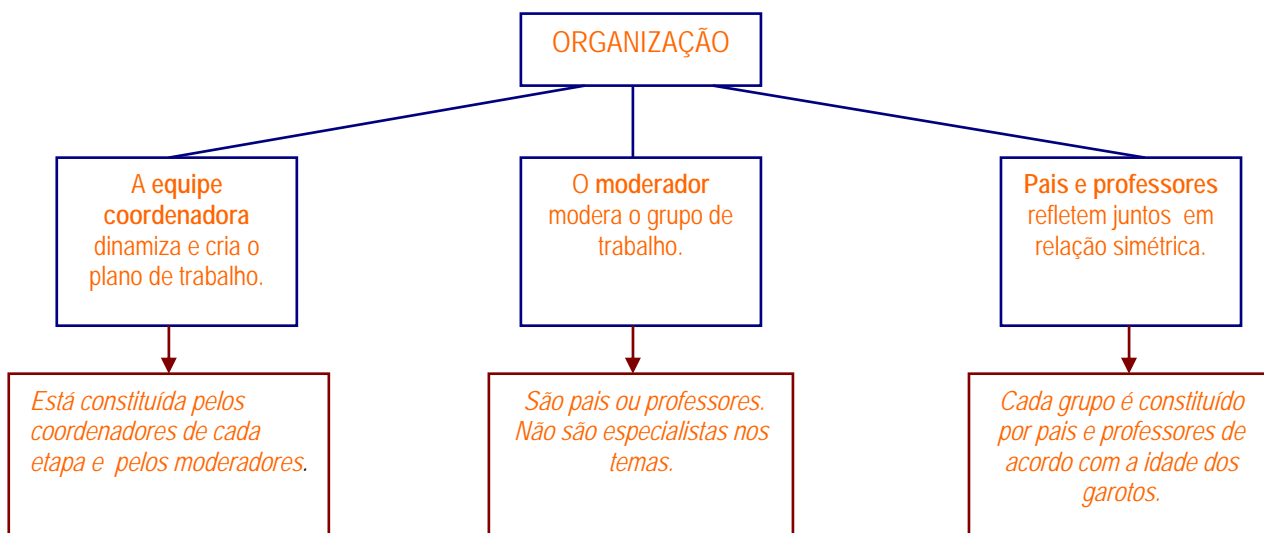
ORGANIZAÇÃO

A equipe coordenadora dinamiza e cria o plano de trabalho.

O moderador modera o grupo de trabalho.

Pais e professores refletem juntos em relação simétrica.

Está constituída pelos coordenadores de cada etapa e pelos moderadores.

São pais ou professores. Não são especialistas nos temas.

Cada grupo é constituído por pais e professores de acordo com a idade dos garotos.